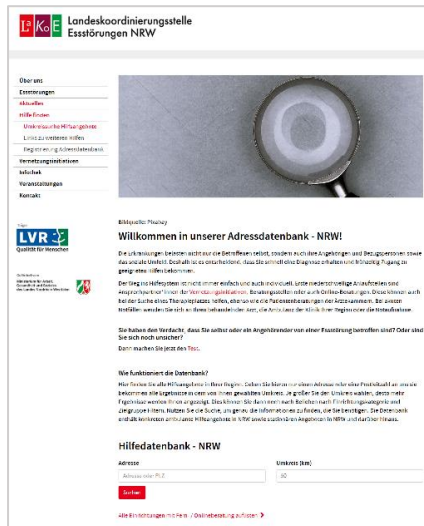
LaKoE Landeskoordinierungsstelle Essstörungen NRW

Über uns
Essstörungen
Aktuelles
Hilfe finden
Landesweite Hilfsangebote
Links zu weiteren Hilfen
Registrierung Adressdatenbank
Vernetzungsinitiativen
Infothek
Veranstaltungen
Kontakt

LVR
Qualität für Menschen

Gefördert vom
Ministerium für Arbeit, Gesundheit und Soziales des Landes Nordrhein-Westfalen

Bildquelle: Pixabay

Willkommen in unserer Adressdatenbank - NRW!

Die Erkrankungen belasten nicht nur die Betroffenen selbst, sondern auch ihre Angehörigen und Bezugspersonen sowie das soziale Umfeld. Deshalb ist es entscheidend, dass Sie schnell eine Diagnose erhalten und frühzeitig Zugang zu geeigneten Hilfen bekommen.

Der Weg ins Hilfesystem ist nicht immer einfach und auch individuell. Erste niederschwellige Anlaufstellen und Ansprechpartner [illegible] der Vernetzungsinitiativen, Beratungsstellen oder auch Online-Beratungen. Diese können auch bei der Suche eines Therapieplatzes helfen, ebenso wie die Patientenberatungen der Ärztekammern. Bei akuten Notfällen wenden Sie sich an Ihren behandelnden Arzt, die Ambulanz der Klinik Ihrer Region oder die Notaufnahme.

Sie haben den Verdacht, dass Sie selbst oder ein Angehöriger von einer Essstörung betroffen sind? Oder sind Sie sich noch unsicher?
Dann machen Sie jetzt den Test.

Wie funktioniert die Datenbank?
Hier finden Sie alle Hilfsangebote in Ihrer Region. Geben Sie hierzu nur Ihren Adresse oder eine Postleitzahl an und bekommen alle Ergebnisse in dem von Ihnen gewählten Umkreis. Je größer Sie den Umkreis wählen, desto mehr Ergebnisse werden Ihnen angezeigt. Des Weiteren können Sie die Suche nach Bereichen nach Einrichtungskategorie und Zielgruppe filtern. Nutzen Sie die Suche, um genau die Informationen zu finden, die Sie benötigen. Die Datenbank enthält vorrangig ambulante Hilfsangebote in NRW sowie stationären Angeboten in NRW und darüber hinaus.

Hilfedatenbank - NRW

Adresse
Adresse oder PLZ

Umkreis (km)
50

Suchen

Alle Einrichtungen mit Fern- / Onlineberatung aufrufen ›